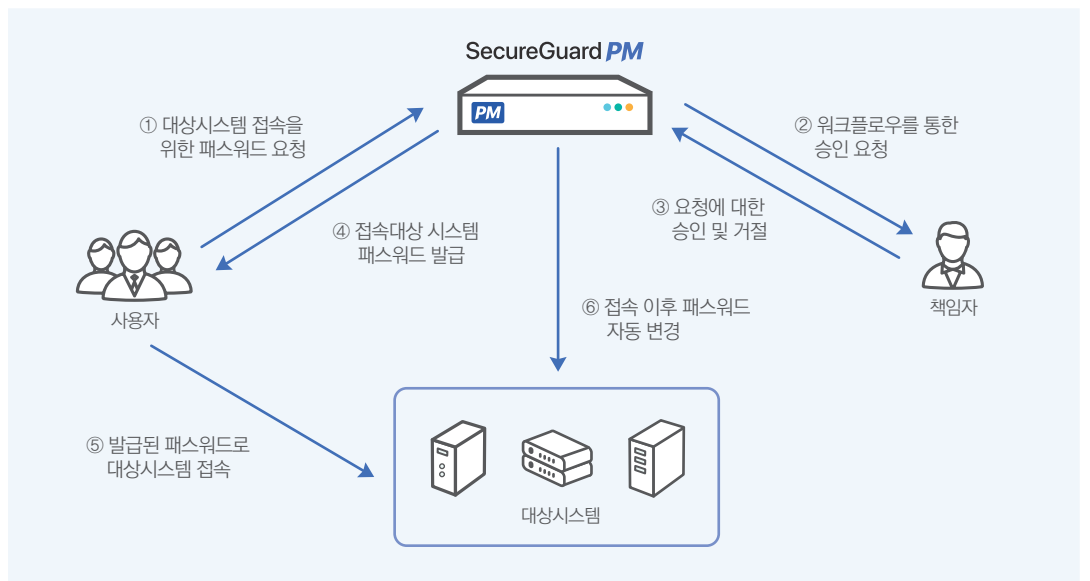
SecureGuard PM

PM

① 대상시스템 접속을 위한 패스워드 요청

② 워크플로우를 통한 승인 요청

③ 요청에 대한 승인 및 거절

④ 접속대상 시스템 패스워드 발급

사용자

책임자

⑥ 접속 이후 패스워드 자동 변경

⑤ 발급된 패스워드로 대상시스템 접속

대상시스템